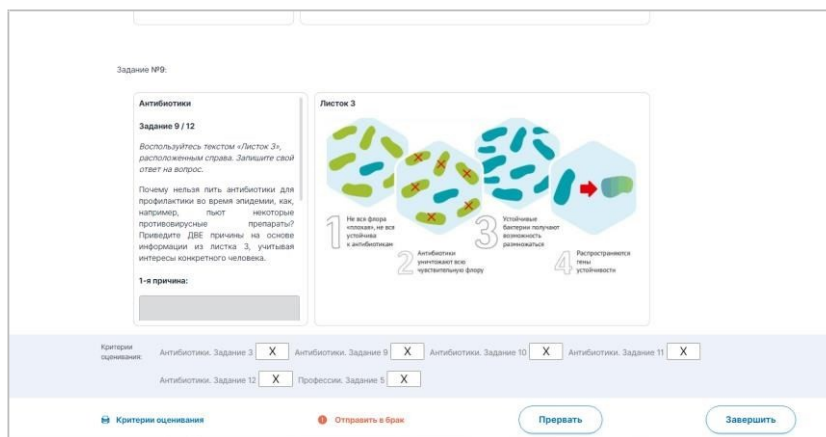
Задание №9:

Антибиотики

Задание 9 / 12

Воспользуйтесь текстом «Листок 3», расположенным справа. Запишите свой ответ на вопрос.

Почему нельзя пить антибиотики для профилактики во время эпидемии, как, например, пьют некоторые противовирусные препараты? Приведите ДВЕ причины на основе информации из листка 3, учитывая интересы конкретного человека.

1-я причина:

Листок 3

1 Не вся флора «плохая», не вся устойчива к антибиотикам

2 Антибиотики уничтожают всю чувствительную флору

3 Устойчивые бактерии получают возможность размножаться

4 Распространяются гены устойчивости

Критерии оценивания: Антибиотики. Задание 3 X Антибиотики. Задание 9 X Антибиотики. Задание 10 X Антибиотики. Задание 11 X Антибиотики. Задание 12 X Профессии. Задание 5 X

Критерии оценивания

Отправить в брак

Прервать

Завершить